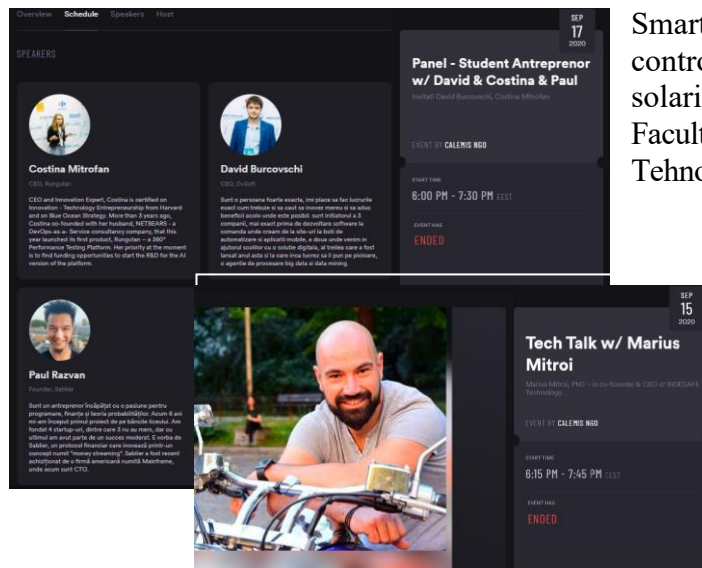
Overview Schedule Speakers Host

SPEAKERS

Costina Mitrofan

CEO and Innovation Expert, Rungutan

CEO and Innovation Expert, Costina is certified on Innovation - Technology Entrepreneurship from Harvard and on Blue Ocean Strategy. More than 3 years ago, Costina co-founded with her husband, NETBEARS - a DevOps-as-a- Service consultancy company, that this year launched its first product, Rungutan – a 360° Performance Testing Platform. Her priority at the moment is to find funding opportunities to start the R&D for the AI version of the platform.

David Burcovschi

CEO, DvSoft

Sunt o persoana foarte exacta, imi place sa fac lucrurile exact cum trebuie si sa caut sa inovez mereu si sa aduc beneficii acolo unde este posibil. sunt initiatorul a 3 companii, mai exact prima de dezvoltare software la comanda unde cream de la site-uri la boti de automatizare si aplicatii mobile, a doua unde venim in ajutorul scolilor cu o solutie digitala, al treilea care a fost lansat anul asta si la care inca lucrez sa il pun pe picioare, o agentie de procesare big data si data mining.

Paul Razvan

Founder, Sabler

Sunt un antreprenor încăpățat cu o pasiune pentru programare, finanțe și teoria probabilităților. Acum 6 ani mi-am început primul proiect de pe băncile liceului. Am fondat 4 startup-uri, dintre care 3 nu au mers, dar cu ultimul am avut parte de un succes moderat. E vorba de Sabler, un protocol financiar care inovează printr-un concept numit "money streaming". Sabler a fost recent achiziționat de o firmă americană numită Mainframe, unde acum sunt CTO.

SEP 17 2020

Panel - Student Antreprenor w/ David & Costina & Paul

Invitati David Burcovschi, Costina Mitrofan

EVENT BY CALEMIS NGO

START TIME
6:00 PM - 7:30 PM EEST

EVENT HAS
ENDED

SEP 15 2020

Tech Talk w/ Marius Mitroi

Marius Mitroi, PhD - is co-founder & CEO of RIDESAFE Technology.

EVENT BY CALEMIS NGO

START TIME
6:15 PM - 7:45 PM EEST

EVENT HAS
ENDED

Smart contro solari Facult Tehno